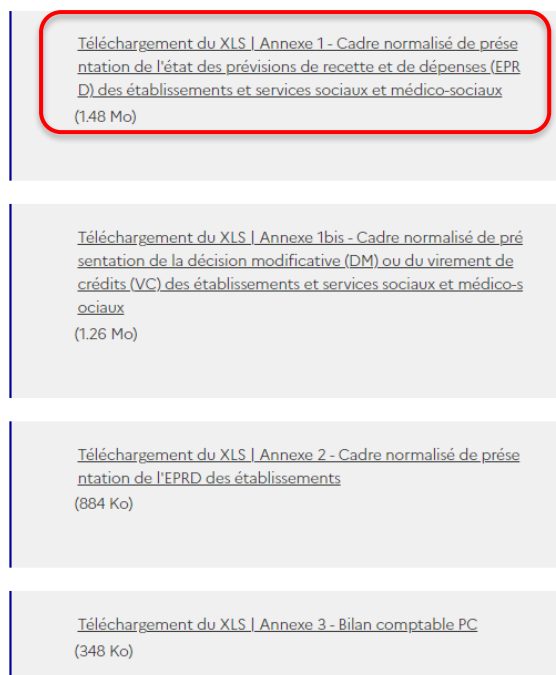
Téléchargement du XLS | Annexe 1 - Cadre normalisé de présentation de l'état des prévisions de recette et de dépenses (EPRD) des établissements et services sociaux et médico-sociaux
(1.48 Mo)

Téléchargement du XLS | Annexe 1bis - Cadre normalisé de présentation de la décision modificative (DM) ou du virement de crédits (VC) des établissements et services sociaux et médico-sociaux
(1.26 Mo)

Téléchargement du XLS | Annexe 2 - Cadre normalisé de présentation de l'EPRD des établissements
(884 Ko)

Téléchargement du XLS | Annexe 3 - Bilan comptable PC
(348 Ko)